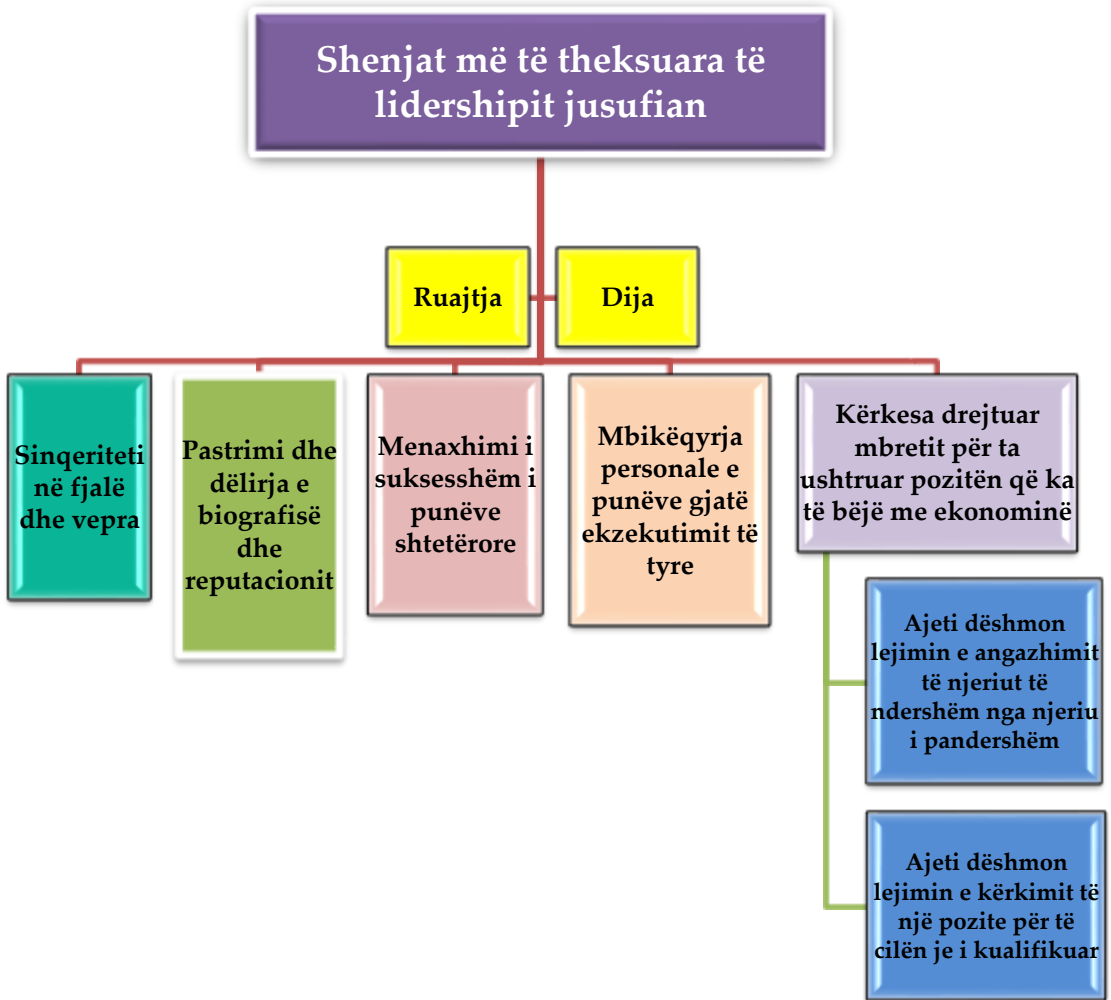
Shenjat më të theksuara të lidershipit jusufian

Ruajtja

Dija

Sinqeriteti në fjalë dhe vepra

Pastrimi dhe dëlirja e biografisë dhe reputacionit

Menaxhimi i suksesshëm i punëve shtetërore

Mbikëqyrja personale e punëve gjatë ekzekutimit të tyre

Kërkesa drejtuar mbretit për ta ushtruar pozitën që ka të bëjë me ekonominë

Ajeti dëshmon lejimin e angazhimit të njeriut të ndershëm nga njeriu i pandershëm

Ajeti dëshmon lejimin e kërkimit të një pozite për të cilën je i kualifikuar